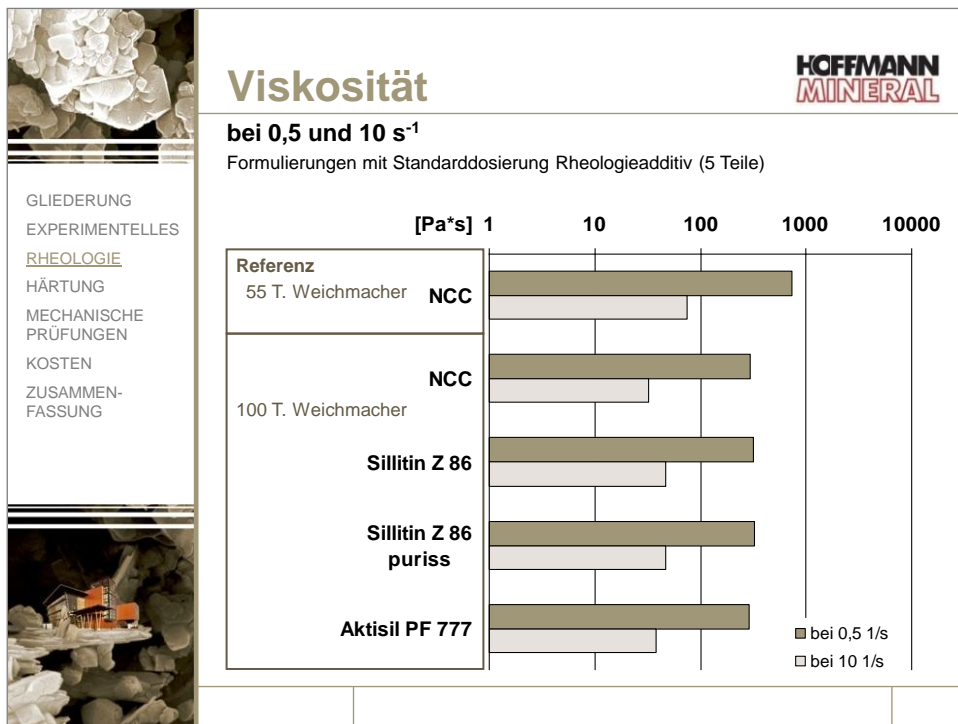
Viskosität

HOFFMANN MINERAL

bei 0,5 und 10 $s^{-1}$

Formulierungen mit Standarddosierung Rheologieadditiv (5 Teile)

GLIEDERUNG
EXPERIMENTELLES
RHEOLOGIE
HÄRTUNG
MECHANISCHE PRÜFUNGEN
KOSTEN
ZUSAMMENFASSUNG

[Pa*s] 1 10 100 1000 10000

Referenz
55 T. Weichmacher NCC

NCC
100 T. Weichmacher
Sillitin Z 86
Sillitin Z 86 puriss
Aktisil PF 777

bei 0,5 1/s
bei 10 1/s